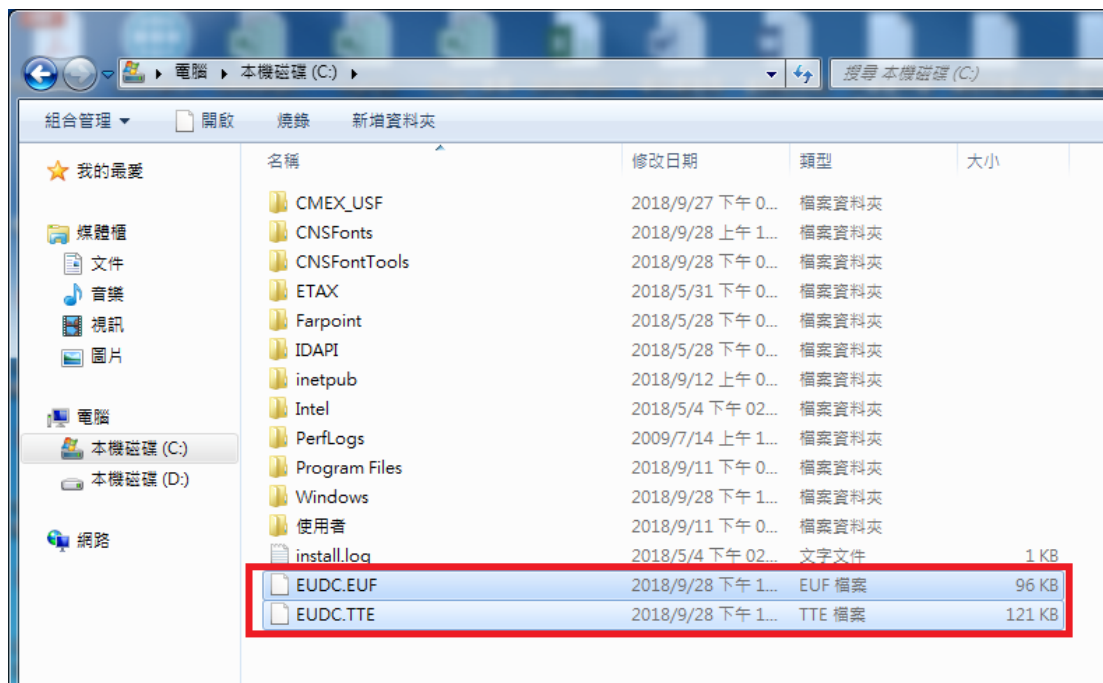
電腦 ▸ 本機磁碟 (C:) ▸

搜尋 本機磁碟 (C:)

組合管理 ▾ 開啟 燒錄 新增資料夾

我的最愛

媒體櫃
文件
音樂
視訊
圖片

電腦
本機磁碟 (C:)
本機磁碟 (D:)

網路

| 名稱 | 修改日期 | 類型 | 大小 |
|---|---|---|---|
| CMEX_USF | 2018/9/27 下午 0... | 檔案資料夾 | |
| CNSFonts | 2018/9/28 上午 1... | 檔案資料夾 | |
| CNSFontTools | 2018/9/28 下午 0... | 檔案資料夾 | |
| ETAX | 2018/5/31 下午 0... | 檔案資料夾 | |
| Farpoint | 2018/5/28 下午 0... | 檔案資料夾 | |
| IDAPI | 2018/5/28 下午 0... | 檔案資料夾 | |
| inetpub | 2018/9/12 上午 0... | 檔案資料夾 | |
| Intel | 2018/5/4 下午 02... | 檔案資料夾 | |
| PerfLogs | 2009/7/14 上午 1... | 檔案資料夾 | |
| Program Files | 2018/9/11 下午 0... | 檔案資料夾 | |
| Windows | 2018/9/28 下午 1... | 檔案資料夾 | |
| 使用者 | 2018/9/11 下午 0... | 檔案資料夾 | |
| install.log | 2018/5/4 下午 02... | 文字文件 | 1 KB |
| EUDC.EUF | 2018/9/28 下午 1... | EUF 檔案 | 96 KB |
| EUDC.TTE | 2018/9/28 下午 1... | TTE 檔案 | 121 KB |